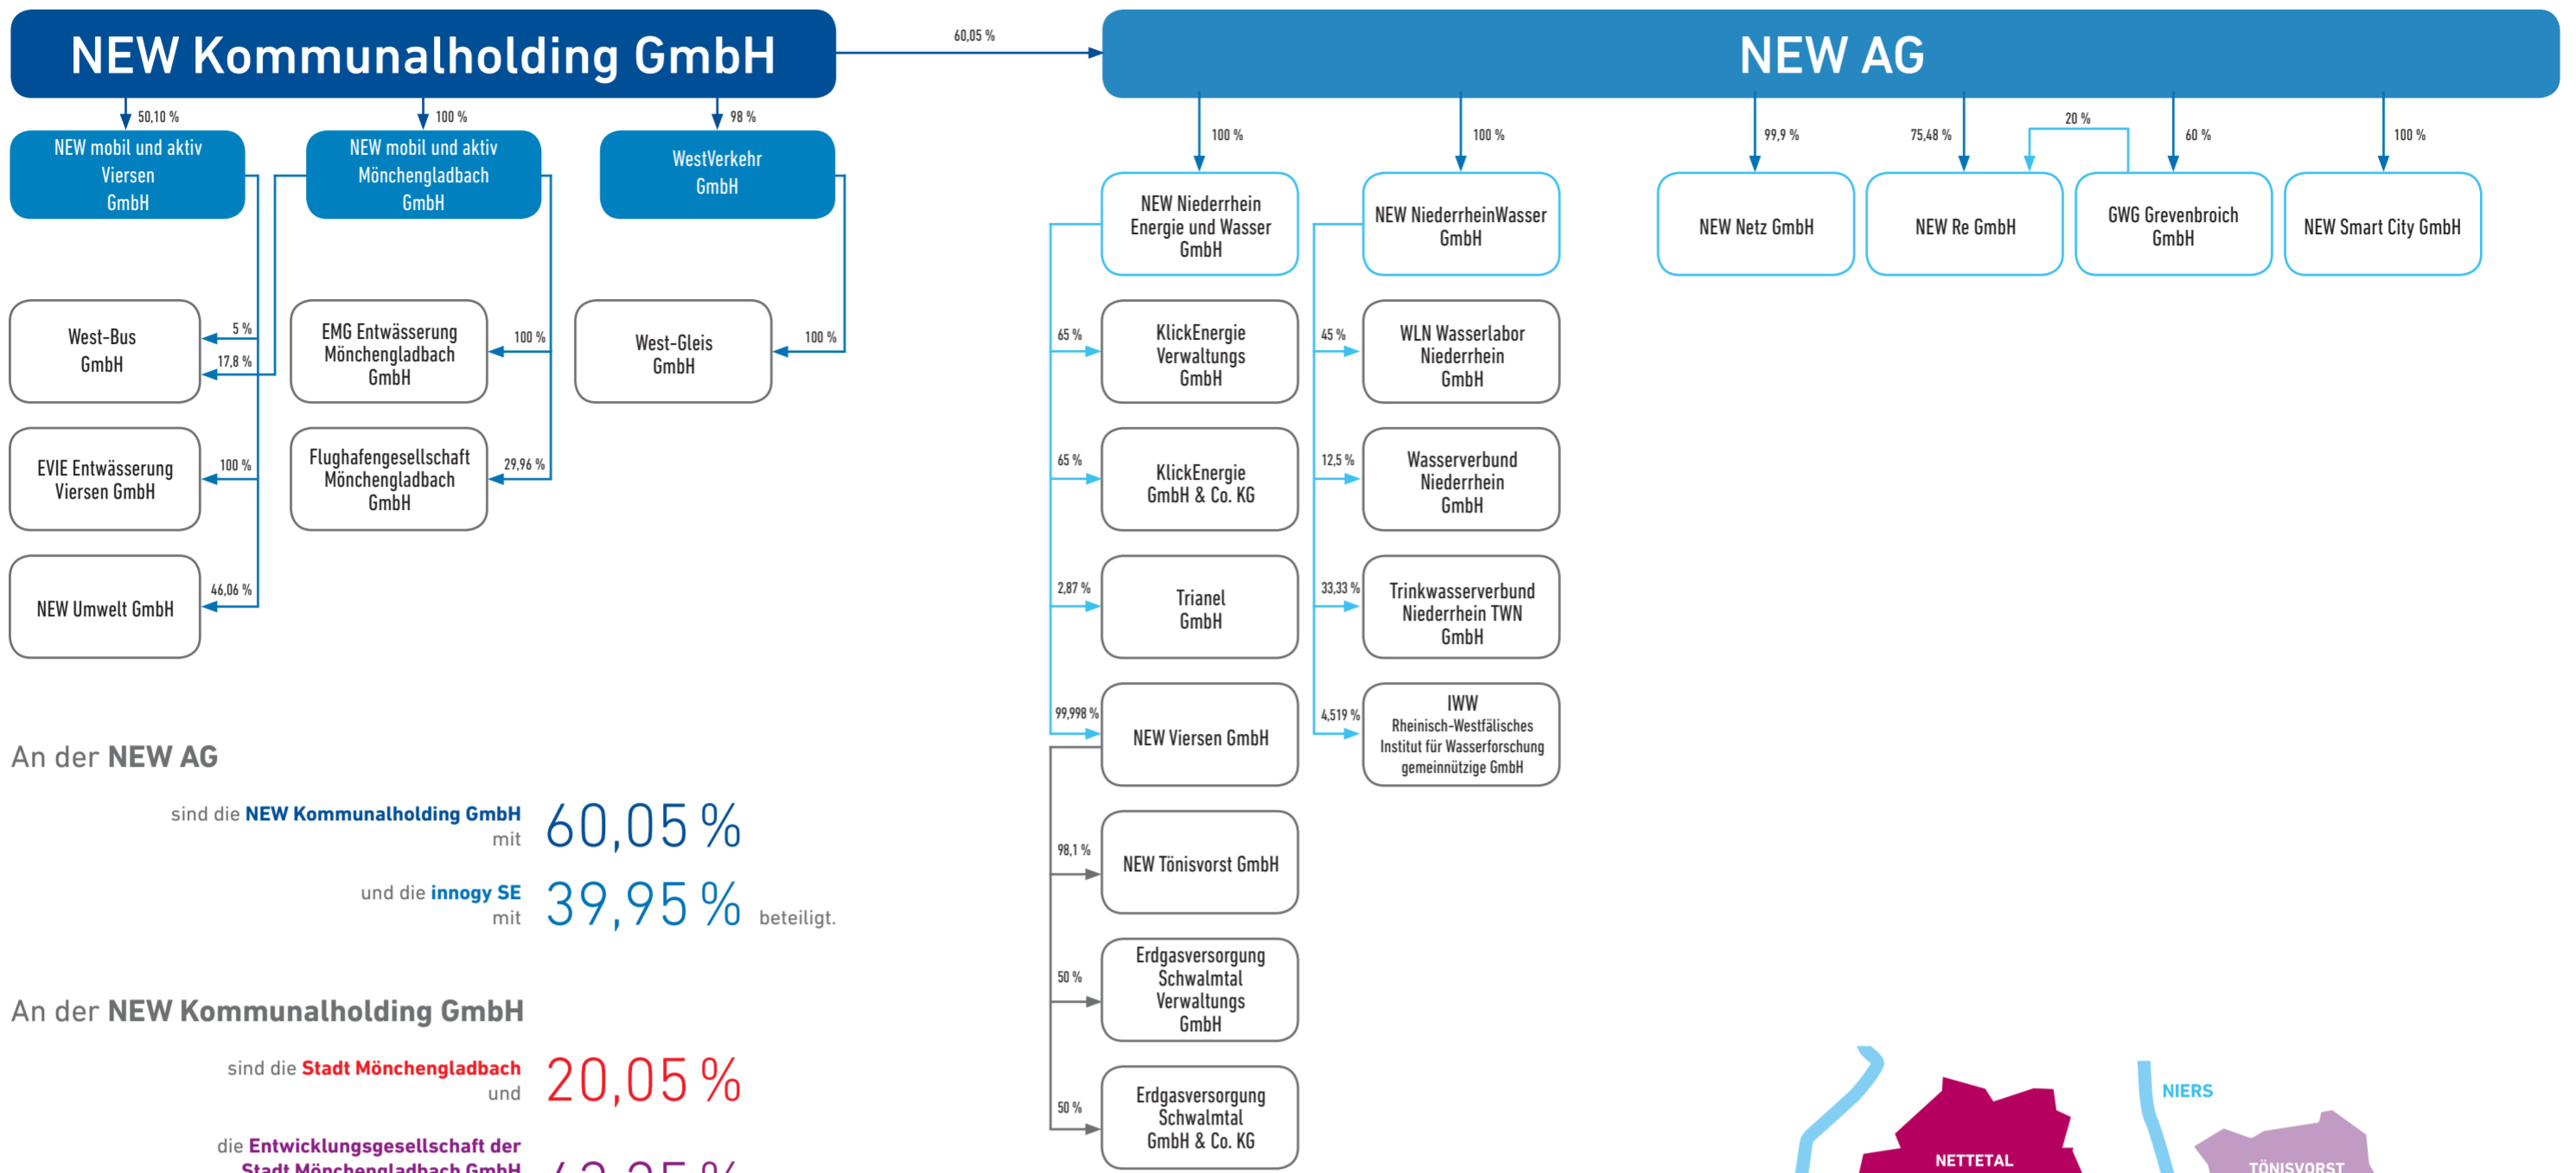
NEW Kommunalholding GmbH

60,05 %

NEW AG

50,10 %

NEW mobil und aktiv Viersen GmbH

100 %

NEW mobil und aktiv Mönchengladbach GmbH

98 %

WestVerkehr GmbH

West-Bus GmbH

5 %

17,8 %

EMG Entwässerung Mönchengladbach GmbH

100 %

West-Gleis GmbH

100 %

EVIE Entwässerung Viersen GmbH

100 %

Flughafengesellschaft Mönchengladbach GmbH

29,96 %

NEW Umwelt GmbH

46,06 %

100 %

NEW Niederrhein Energie und Wasser GmbH

100 %

NEW NiederrheinWasser GmbH

99,9 %

NEW Netz GmbH

75,48 %

NEW Re GmbH

20 %

GWG Grevenbroich GmbH

60 %

100 %

NEW Smart City GmbH

65 %

KlickEnergie Verwaltungs GmbH

45 %

WLN Wasserlabor Niederrhein GmbH

65 %

KlickEnergie GmbH & Co. KG

12,5 %

Wasserverbund Niederrhein GmbH

2,87 %

Trianel GmbH

33,33 %

Trinkwasserverbund Niederrhein TWN GmbH

99,998 %

NEW Viersen GmbH

4,519 %

IWW Rheinisch-Westfälisches Institut für Wasserforschung gemeinnützige GmbH

98,1 %

NEW Tönisvorst GmbH

50 %

Erdgasversorgung Schwalmtal Verwaltungs GmbH

50 %

Erdgasversorgung Schwalmtal GmbH & Co. KG

An der NEW AG

sind die NEW Kommunalholding GmbH mit 60,05 %

und die innogy SE mit 39,95 % beteiligt.

An der NEW Kommunalholding GmbH

sind die Stadt Mönchengladbach 20,05 % und

die Entwicklungsgesellschaft der Stadt Mönchengladbach GmbH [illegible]

NIERS

NETTETAL

TÖNISVORST